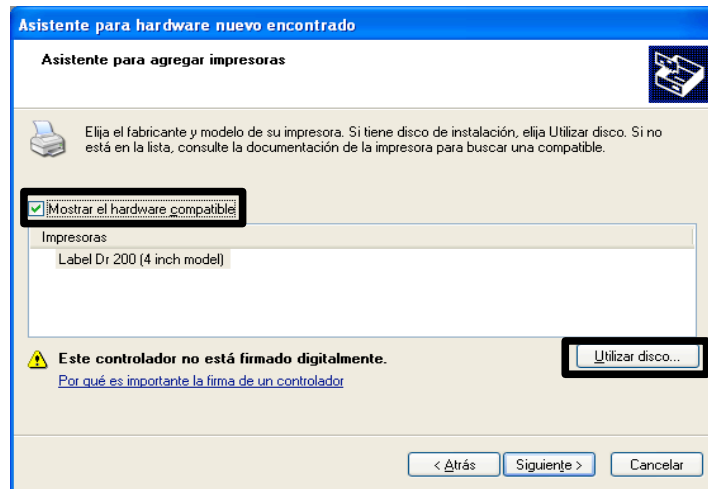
Asistente para hardware nuevo encontrado

Asistente para agregar impresoras

Elija el fabricante y modelo de su impresora. Si tiene disco de instalación, elija Utilizar disco. Si no está en la lista, consulte la documentación de la impresora para buscar una compatible.

Mostrar el hardware compatible

Impresoras

Label Dr 200 (4 inch model)

Este controlador no está firmado digitalmente.

Por qué es importante la firma de un controlador

Utilizar disco...

< Atrás

Siguiente >

Cancelar